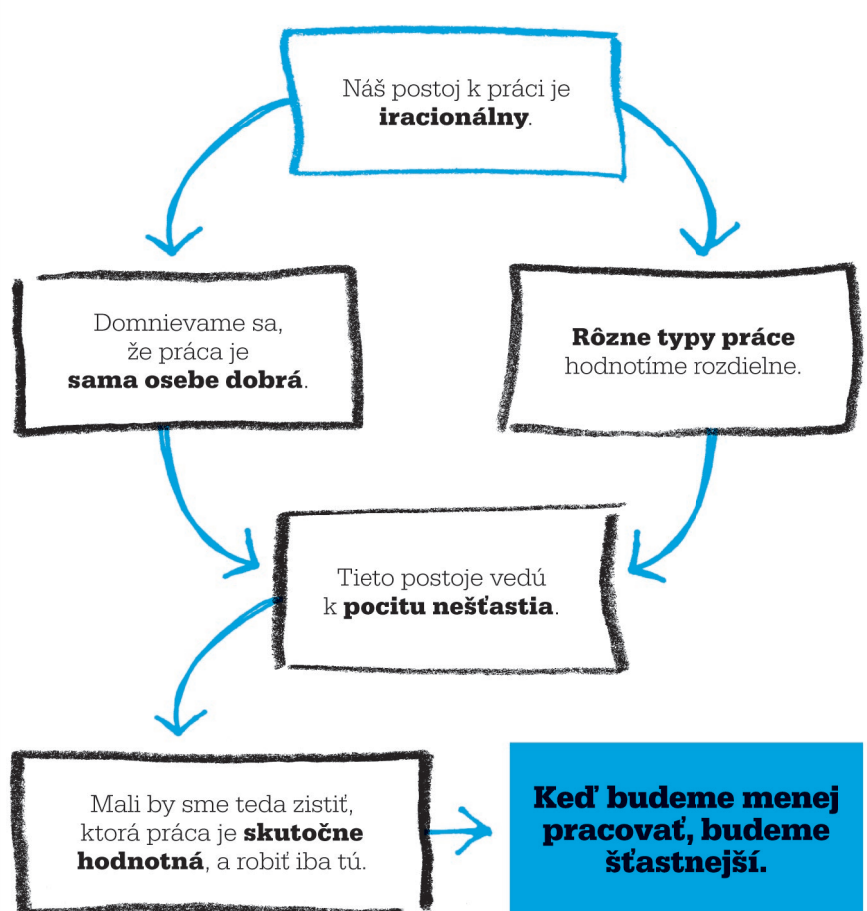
Náš postoj k práci je **iracionálny**.

Domnievame sa, že práca je **sama osebe dobrá**.

**Rôzne typy práce** hodnotíme rozdielne.

Tieto postoje vedú k **pocitu nešťastia**.

Mali by sme teda zistiť, ktorá práca je **skutočne hodnotná**, a robiť iba tú.

**Keď budeme menej pracovať, budeme šťastnejší.**